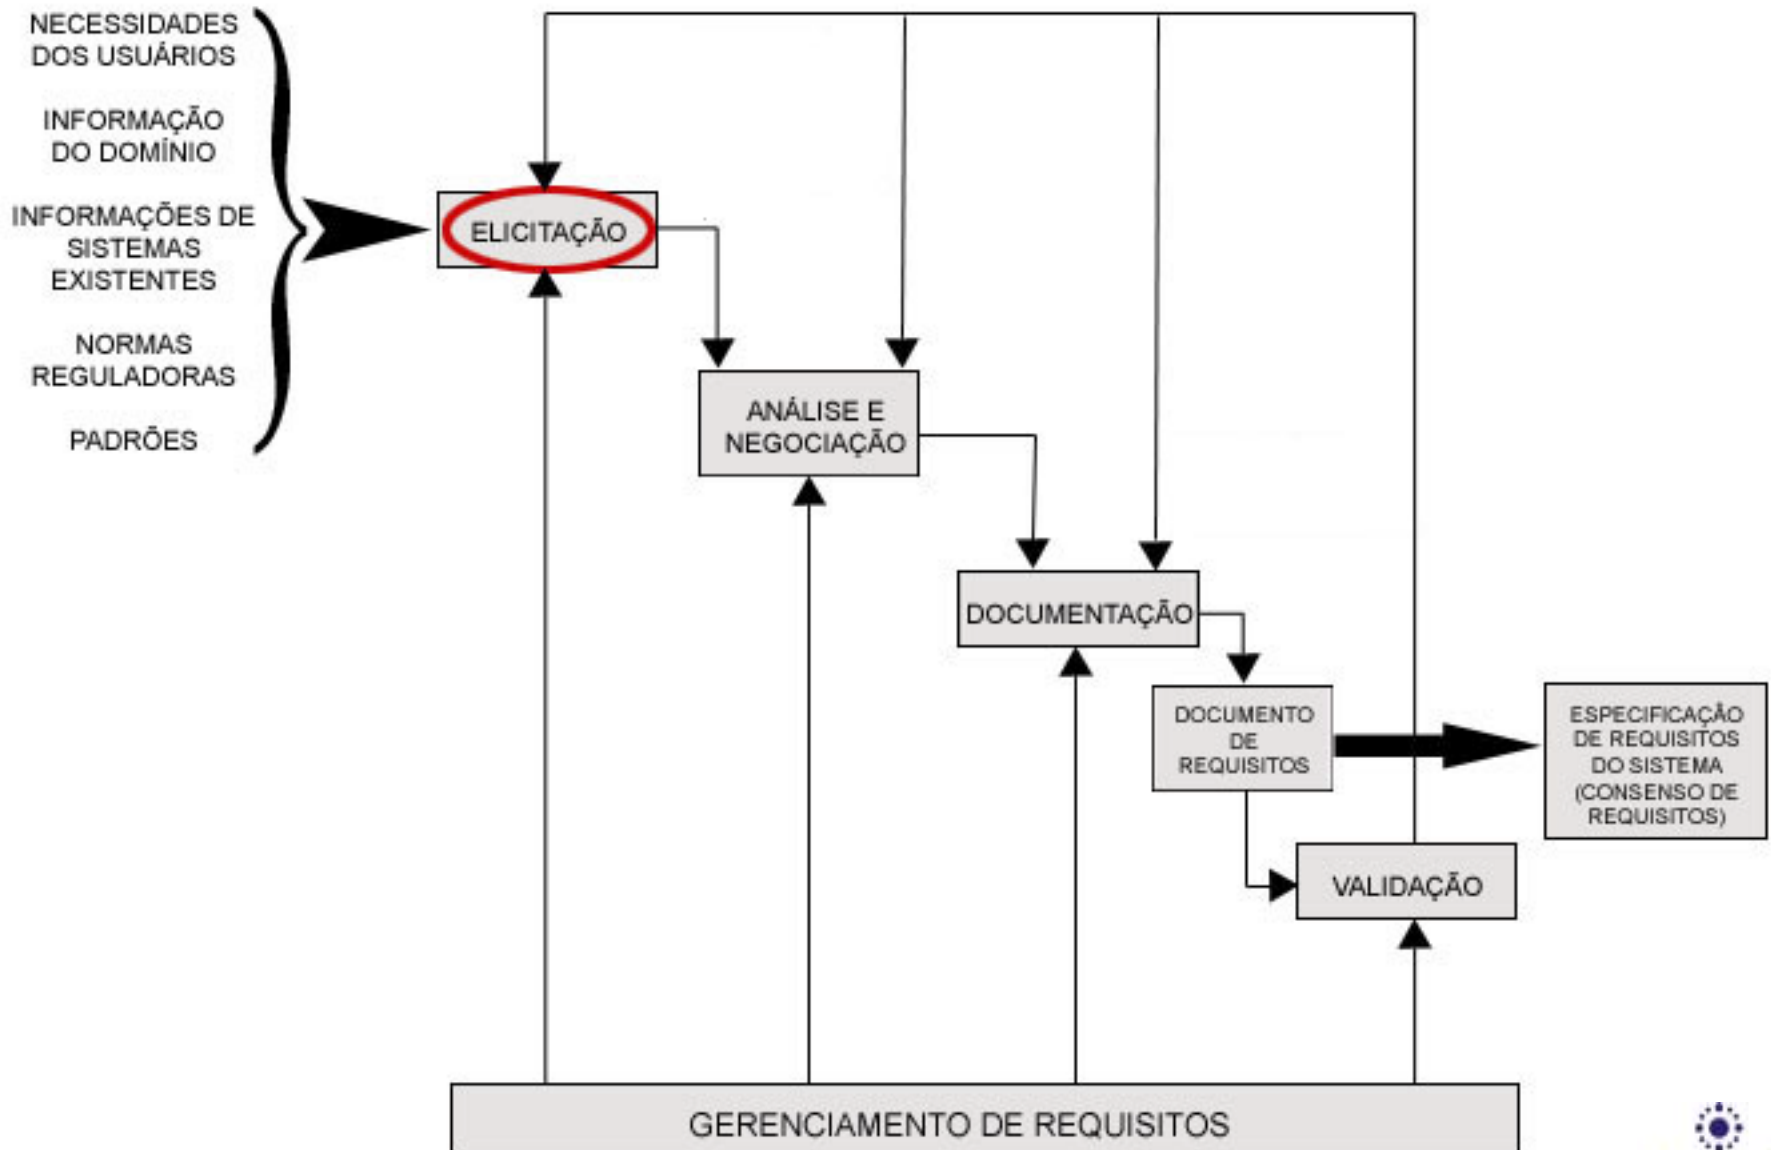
NECESSIDADES DOS USUÁRIOS

INFORMAÇÃO DO DOMÍNIO

INFORMAÇÕES DE SISTEMAS EXISTENTES

NORMAS REGULADORAS

PADRÕES

ELICITAÇÃO

ANÁLISE E NEGOCIAÇÃO

DOCUMENTAÇÃO

DOCUMENTO DE REQUISITOS

ESPECIFICAÇÃO DE REQUISITOS DO SISTEMA (CONSENSO DE REQUISITOS)

VALIDAÇÃO

GERENCIAMENTO DE REQUISITOS